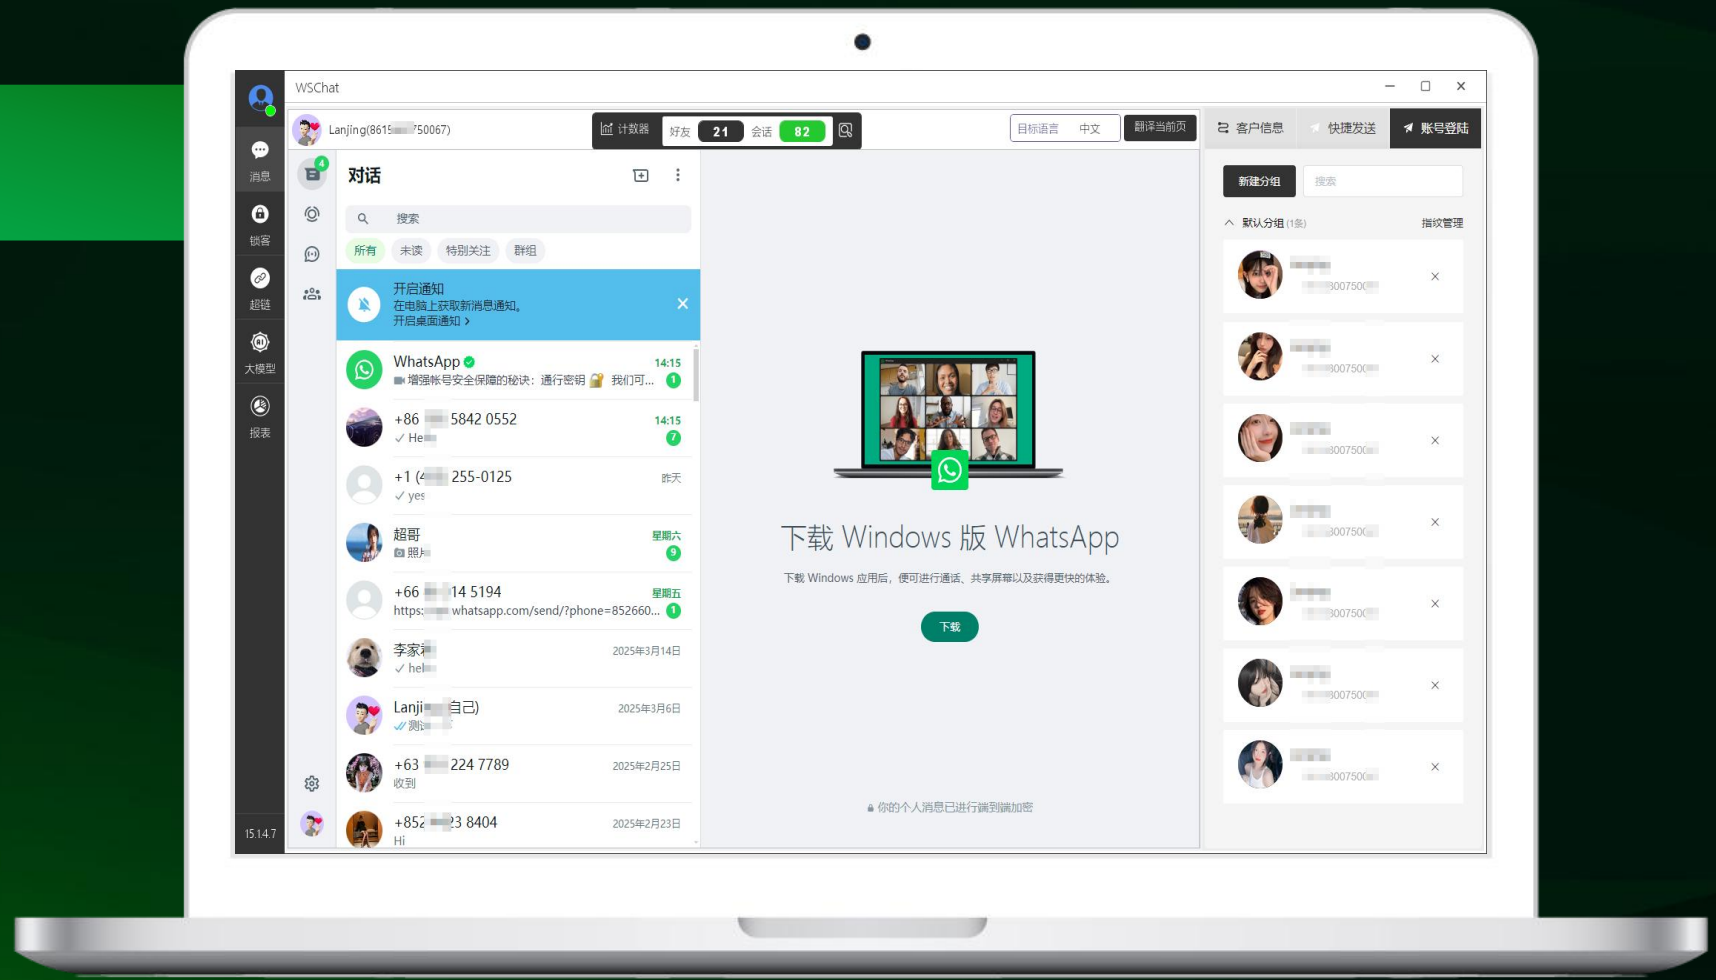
WSChat

消息
锁客
超链
大模型
报表
15.14.7

Lanjing(8615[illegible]750067)

计数器 好友 21 会话 82

目标语言 中文 翻译当前页

客户信息 快捷发送 账号登陆

对话

搜索

所有 未读 特别关注 群组

开启通知
在电脑上获取新消息通知。
开启桌面通知 >

WhatsApp 14:15
增强帐号安全保障的秘诀：通行密钥 我们可... 1

+86 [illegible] 5842 0552 14:15
He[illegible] 7

+1 (4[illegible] 255-0125 昨天
yes

超哥 星期六
照片 9

+66 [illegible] 14 5194 星期五
https:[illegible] whatsapp.com/send/?phone=852660... 1

李家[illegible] 2025年3月14日
hel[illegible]

Lanji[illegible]自己) 2025年3月6日
测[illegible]

+63 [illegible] 224 7789 2025年2月25日
收到

+852 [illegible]3 8404 2025年2月23日
Hi

下载 Windows 版 WhatsApp

下载 Windows 应用后，便可进行通话、共享屏幕以及获得更快的体验。

下载

你的个人消息已进行端到端加密

新建分组 搜索

默认分组 (1条) 指纹管理

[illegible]300750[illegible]
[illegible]300750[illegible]
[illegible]300750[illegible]
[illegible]300750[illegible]
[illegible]300750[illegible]
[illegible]300750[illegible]
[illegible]300750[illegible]